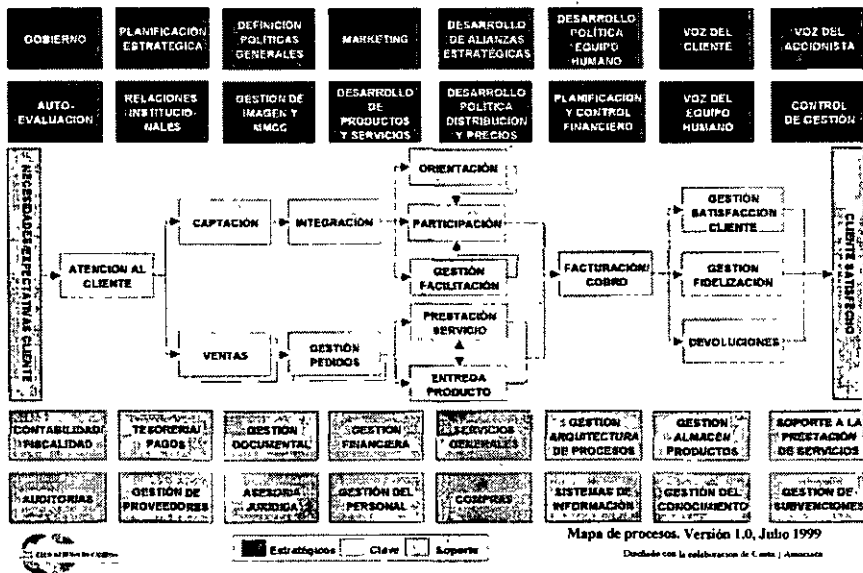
GOBIERNO

PLANIFICACION ESTRATEGICA

DEFINICION POLITICAS GENERALES

MARKETING

DESARROLLO DE ALIANZAS ESTRATEGICAS

DESARROLLO POLITICA EQUIPO HUMANO

VOZ DEL CLIENTE

VOZ DEL ACCIONISTA

AUTO-EVALUACION

RELACIONES INSTITUCIONALES

GESTION DE IMAGEN Y MMCC

DESARROLLO DE PRODUCTOS Y SERVICIOS

DESARROLLO POLITICA DISTRIBUCION Y PRECIOS

PLANIFICACION Y CONTROL FINANCIERO

VOZ DEL EQUIPO HUMANO

CONTROL DE GESTION

NECESIDADES/EXPECTATIVAS CLIENTE

ATENCION AL CLIENTE

CAPTACION

INTEGRACION

ORIENTACIÓN

PARTICIPACIÓN

GESTIÓN FACILITACIÓN

VENTAS

GESTION PEDIDOS

PRESTACIÓN SERVICIO

ENTREGA PRODUCTO

FACTURACION/ COBRO

GESTION SATISFACCION CLIENTE

GESTION FIDELIZACION

DEVOLUCIONES

CLIENTE SATISFECHO

CONTABILIDAD/ FISCALIDAD

TESORERIA/ PAGOS

GESTION DOCUMENTAL

GESTION FINANCIERA

SERVICIOS GENERALES

GESTION ARQUITECTURA DE PROCESOS

GESTION ALMACEN PRODUCTOS

SOPORTE A LA PRESTACION DE SERVICIOS

AUDITORIAS

GESTION DE PROVEEDORES

ASESORIA JURIDICA

GESTION DEL PERSONAL

COMPRAS

SISTEMAS DE INFORMACIÓN

GESTION DEL CONOCIMIENTO

GESTION DE SUBVENCIONES

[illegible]

Estratégicos Clave Soporte

Mapa de procesos. Versión 1.0, Julio 1999

Diseñado con la colaboracion de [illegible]